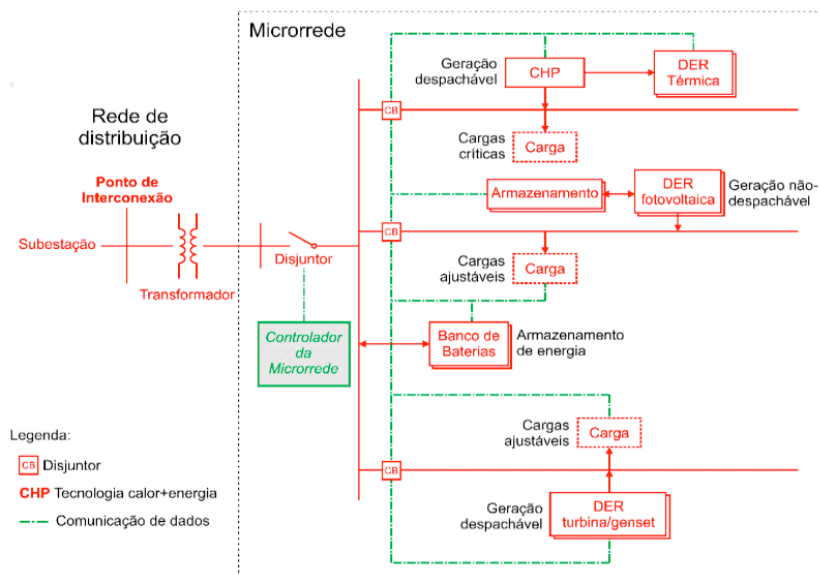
Microrrede

Rede de distribuição

Ponto de Interconexão

Subestação

Transformador

Disjuntor

Controlador da Microrrede

Geração despachável

CHP

DER Térmica

CB

Cargas críticas

Carga

Armazenamento

DER fotovoltaica

Geração não-despachável

CB

Cargas ajustáveis

Carga

Banco de Baterias

Armazenamento de energia

Cargas ajustáveis

Carga

CB

Geração despachável

DER turbina/genset

Legenda:

CB Disjuntor

CHP Tecnologia calor+energia

Comunicação de dados